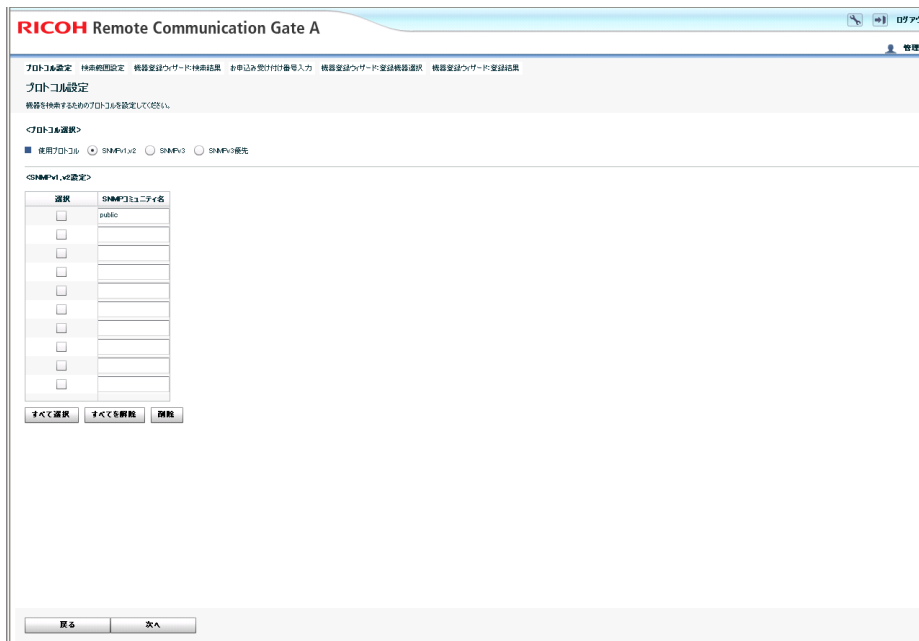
RICOH Remote Communication Gate A

ログア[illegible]

管理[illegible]

プロトコル設定　検索範囲設定　機器登録ウィザード:検索結果　お申込み受け付け番号入力　機器登録ウィザード:登録機器選択　機器登録ウィザード:登録結果

プロトコル設定

機器を検索するためのプロトコルを設定してください。

<プロトコル選択>

使用プロトコル　SNMPv1,v2　SNMPv3　SNMPv3優先

<SNMPv1,v2設定>

| 選択 | SNMPコミュニティ名 |
|---|---|
| | public |
| | |
| | |
| | |
| | |
| | |
| | |
| | |
| | |
| | |

すべて選択　すべてを解除　削除

戻る　次へ